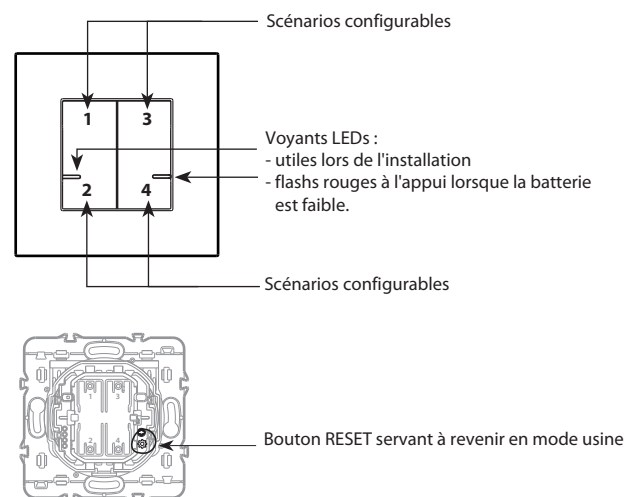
Scénarios configurables

1
3
2
4

Voyants LEDs :
- utiles lors de l'installation
- flashs rouges à l'appui lorsque la batterie est faible.

Scénarios configurables

1
3
2
4

Bouton RESET servant à revenir en mode usine